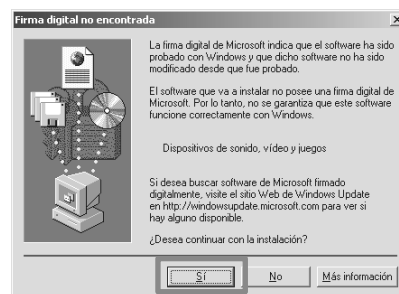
Firma digital no encontrada

×

La firma digital de Microsoft indica que el software ha sido probado con Windows y que dicho software no ha sido modificado desde que fue probado.

El software que va a instalar no posee una firma digital de Microsoft. Por lo tanto, no se garantiza que este software funcione correctamente con Windows.

Dispositivos de sonido, vídeo y juegos

Si desea buscar software de Microsoft firmado digitalmente, visite el sitio Web de Windows Update en http://windowsupdate.microsoft.com para ver si hay alguno disponible.

¿Desea continuar con la instalación?

Sí

No

Más información